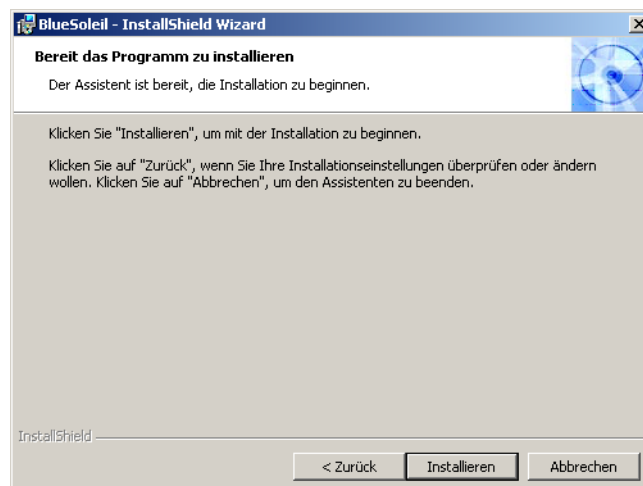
BlueSoleil - InstallShield Wizard

Bereit das Programm zu installieren

Der Assistent ist bereit, die Installation zu beginnen.

Klicken Sie "Installieren", um mit der Installation zu beginnen.

Klicken Sie auf "Zurück", wenn Sie Ihre Installationseinstellungen überprüfen oder ändern wollen. Klicken Sie auf "Abbrechen", um den Assistenten zu beenden.

InstallShield

< Zurück
Installieren
Abbrechen